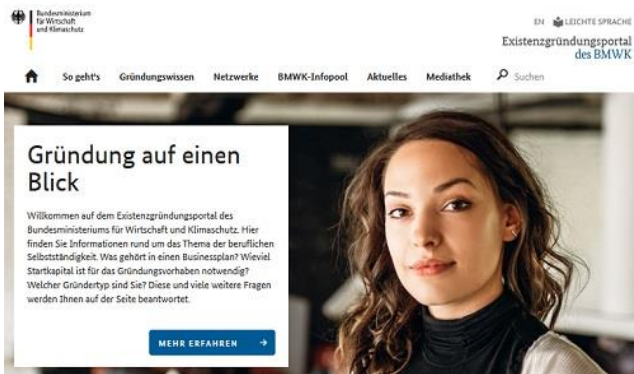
Bundesministerium für Wirtschaft und Klimaschutz

EN LEICHTE SPRACHE

Existenzgründungsportal des BMWK

So geht's Gründungswissen Netzwerke BMWK-Infopool Aktuelles Mediathek Suchen

Gründung auf einen Blick

Willkommen auf dem Existenzgründungsportal des Bundesministeriums für Wirtschaft und Klimaschutz. Hier finden Sie Informationen rund um das Thema der beruflichen Selbstständigkeit. Was gehört in einen Businessplan? Wieviel Startkapital ist für das Gründungsvorhaben notwendig? Welcher Gründertyp sind Sie? Diese und viele weitere Fragen werden Ihnen auf der Seite beantwortet.

MEHR ERFAHREN →